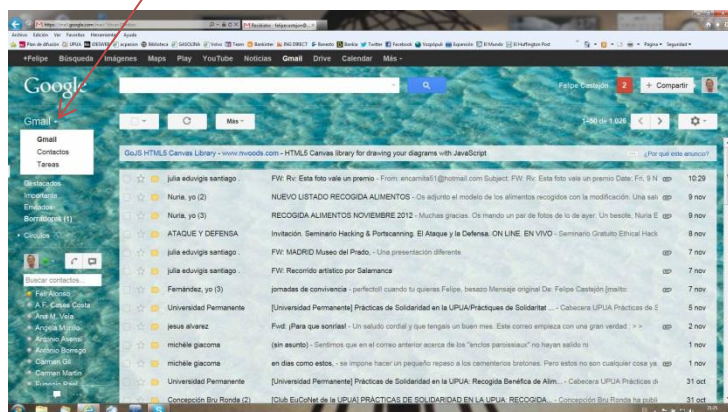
https://mail.google.com/mail/?shva=1#inbox | Recibidos - felipecastejon@...

Archivo Edición Ver Favoritos Herramientas Ayuda

Plan de difusión | UPUA | UNIOVI | acpasion | Biblioteca | GASOLINA | Volvo | Tuenti | Bankinter | ING DIRECT | Renfe | Bankia | Twitter | Facebook | Yozgaipuk | Expansión | El Mundo | El Huffington Post | Página | Seguridad

+Felipe Búsqueda Imágenes Maps Play YouTube Noticias Gmail Drive Calendar Más

Google

Felipe Castejón 2 + Compartir

Gmail

Gmail
Contactos
Tareas

Más

1–50 de 1.026

GoJS HTML5 Canvas Library - www.nwoods.com - HTML5 Canvas library for drawing your diagrams with JavaScript ¿Por qué este anuncio?

Destacados
Importante
Enviados
Borradores (1)
Círculos

Buscar contactos...

Feli Alonso
A.F. Casas Costa
Ana M. Vela
Angela Murillo
Antonio Asensi
Antonio Borrego
Carmen Gil
Carmen Martín
Eugenio Prol

| | | | |
|---|---|---|---|
| julia eduvigis santiago . | FW: Rv: Esta foto vale un premio - From: encarnita51@hotmail.com Subject: FW: Rv: Esta foto vale un premio Date: Fri, 9 N | | 10:29 |
| Nuria, yo (2) | NUEVO LISTADO RECOGIDA ALIMENTOS - Os adjunto el modelo de los alimentos recogidos con la modificación. Una sal | | 9 nov |
| Nuria, yo (3) | RECOGIDA ALIMENTOS NOVIEMBRE 2012 - Muchas gracias. Os mando un par de fotos de lo de ayer. Un besote, Nuria E | | 9 nov |
| ATAQUE Y DEFENSA | Invitación. Seminario Hacking & Portscanning. El Ataque y la Defensa. ON LINE. EN VIVO - Seminario Gratuito Ethical Hack | | 8 nov |
| julia eduvigis santiago . | FW: MADRID Museo del Prado. - Una presentación diferente | | 7 nov |
| julia eduvigis santiago . | FW: Recorrido artístico por Salamanca | | 7 nov |
| Fernández, yo (3) | jornadas de convivencia - perfecto!! cuando tu quieras Felipe, besazo Mensaje original De: Felipe Castejón [mailto: | | 7 nov |
| Universidad Permanente | [Universidad Permanente] Prácticas de Solidaridad en la UPUA/Práctiques de Solidaritat ... - Cabecera UPUA Prácticas de S | | 5 nov |
| jesus alvarez | Fwd: ¡Para que sonrías! - Un saludo cordial y que tengais un buen mes. Este correo empieza con una gran verdad. > > | | 2 nov |
| michèle giacoma | (sin asunto) - Sentimos que en el correo anterior acerca de los "enclos paroissiaux" no hayan salido ni | | 1 nov |
| michèle giacoma | en días como estos, - se impone hacer un pequeño repaso a los cementerios bretones. Pero estos no son cualquier cosa ya | | 1 nov |
| Universidad Permanente | [Universidad Permanente] Prácticas de Solidaridad en la UPUA: Recogida Benéfica de Alim... - Cabecera UPUA Prácticas d | | 31 oct |
| Concepción Bru Ronda (2) | [Club EuCoNet de la UPUA] PRÁCTICAS DE SOLIDARIDAD EN LA UPUA: RECOGIDA... - Concepción Bru Ronda ha publi | | 31 oct |